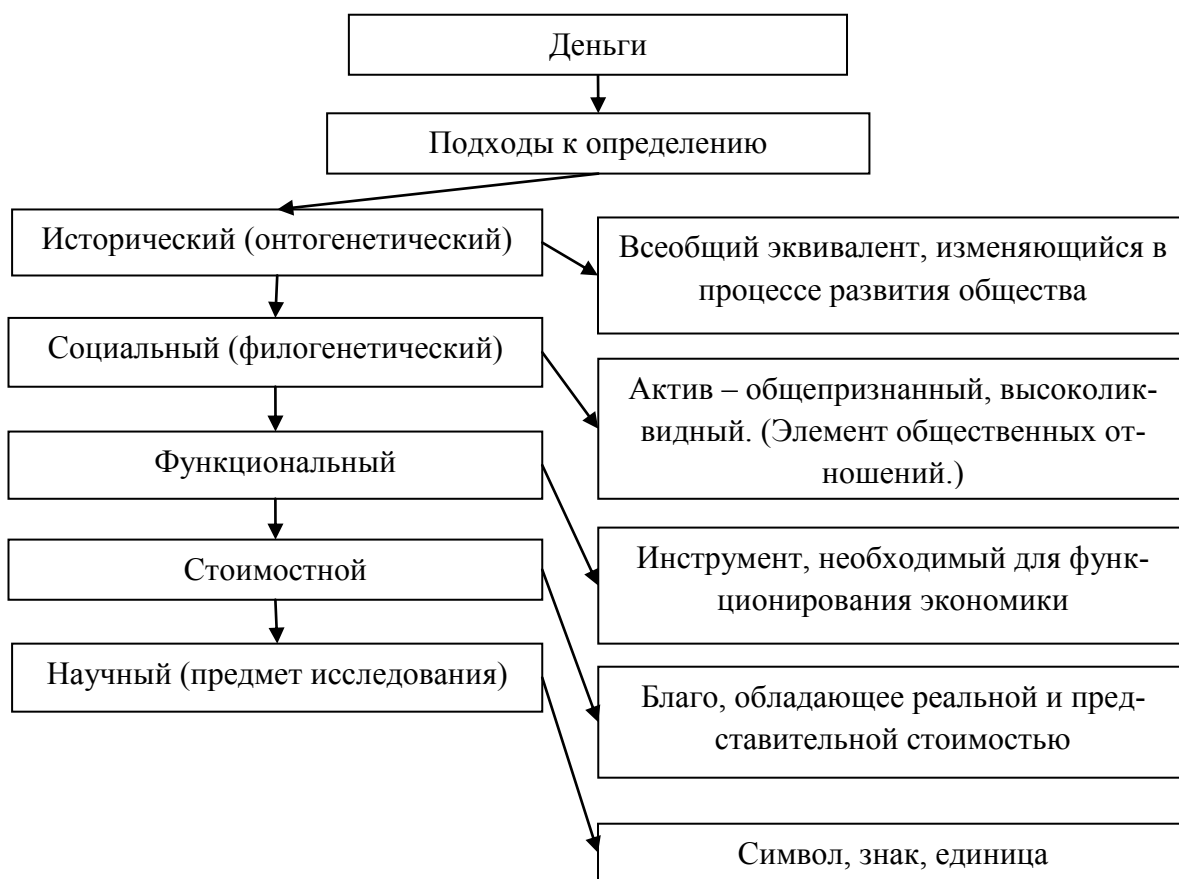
Деньги

Подходы к определению

Исторический (онтогенетический)

Всеобщий эквивалент, изменяющийся в процессе развития общества

Социальный (филогенетический)

Актив – общепризнанный, высоколиквидный. (Элемент общественных отношений.)

Функциональный

Инструмент, необходимый для функционирования экономики

Стоимостной

Благо, обладающее реальной и представительной стоимостью

Научный (предмет исследования)

Символ, знак, единица